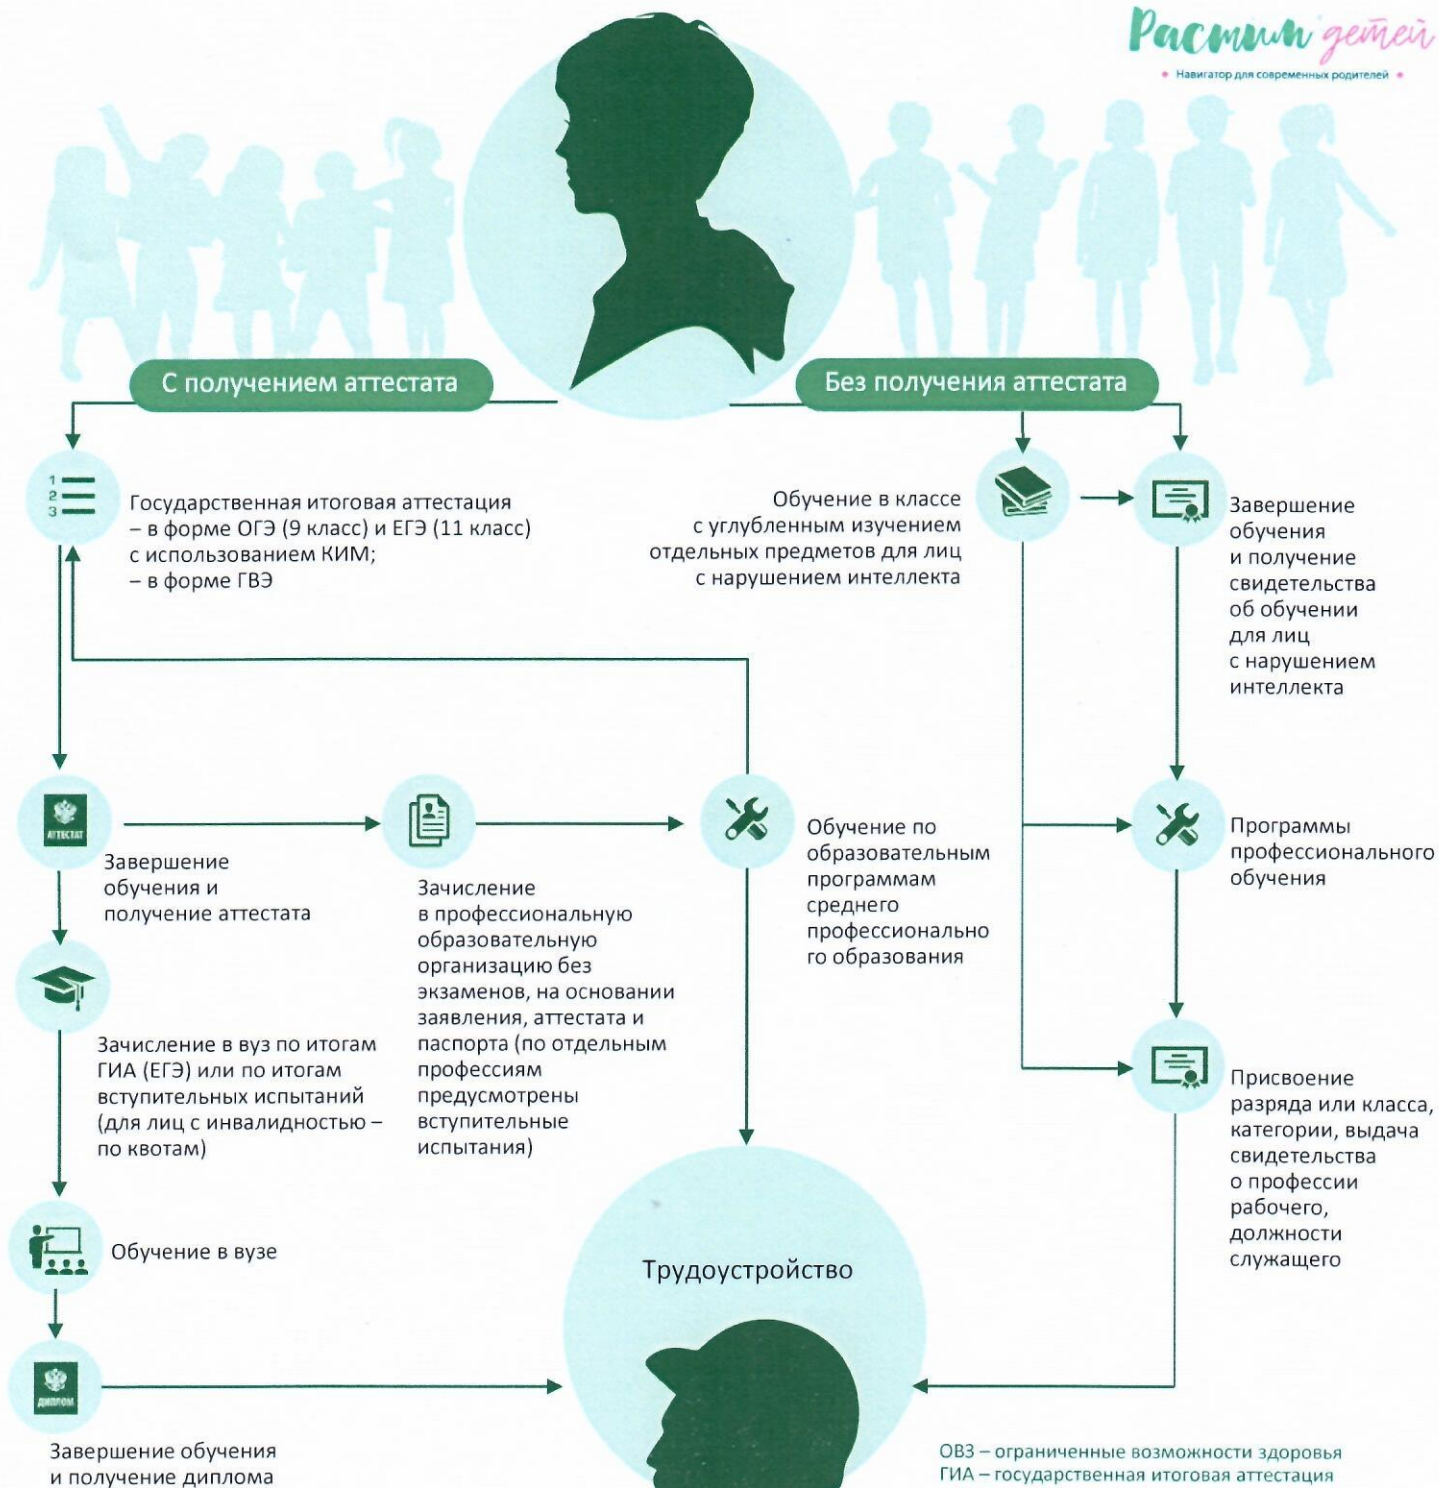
Растим детей
Навигатор для современных родителей

С получением аттестата

Без получения аттестата

Государственная итоговая аттестация – в форме ОГЭ (9 класс) и ЕГЭ (11 класс) с использованием КИМ; – в форме ГВЭ

Обучение в классе с углубленным изучением отдельных предметов для лиц с нарушением интеллекта

Завершение обучения и получение свидетельства об обучении для лиц с нарушением интеллекта

АТТЕСТАТ

Завершение обучения и получение аттестата

Зачисление в профессиональную образовательную организацию без экзаменов, на основании заявления, аттестата и паспорта (по отдельным профессиям предусмотрены вступительные испытания)

Обучение по образовательным программам среднего профессионально го образования

Программы профессионального обучения

Зачисление в вуз по итогам ГИА (ЕГЭ) или по итогам вступительных испытаний (для лиц с инвалидностью – по квотам)

Присвоение разряда или класса, категории, выдача свидетельства о профессии рабочего, должности служащего

Обучение в вузе

Трудоустройство

ДИПЛОМ

Завершение обучения и получение диплома

ОВЗ – ограниченные возможности здоровья
ГИА – государственная итоговая аттестация